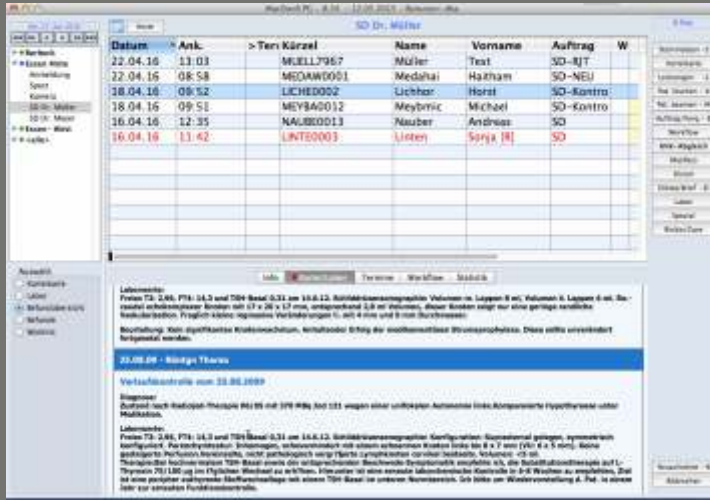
SD Dr. Müller

| Datum | Ank. | > Ter | Kürzel | Name | Vorname | Auftrag | W |
|---|---|---|---|---|---|---|---|
| 22.04.16 | 13:03 | | MUELL7967 | Müller | Test | SD-RJT | |
| 22.04.16 | 08:58 | | MEDAW0001 | Medahai | Haitham | SD-NEU | |
| 18.04.16 | 09:52 | | LICHO002 | Lichhor | Horst | SD-Kontro | |
| 18.04.16 | 09:51 | | MEYBA0012 | Meybmic | Michael | SD-Kontro | |
| 16.04.16 | 12:35 | | NAUBE0013 | Nauber | Andreas | SD | |
| 16.04.16 | 11:42 | | LINTE0003 | Linten | Sonja [R] | SD | |

Info | Termine | Workflow | Statistik

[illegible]

Verlaufskontrolle vom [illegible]

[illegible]